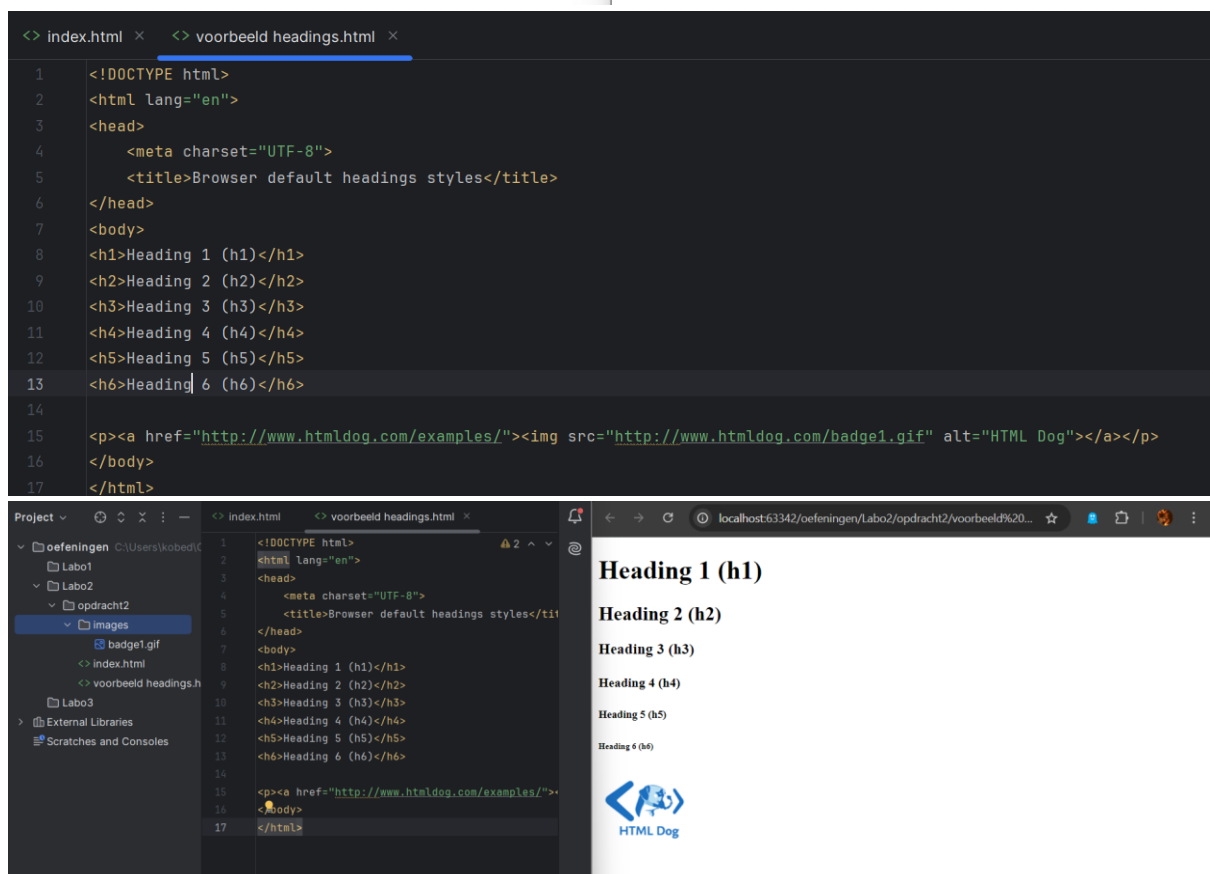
<> index.html × <> voorbeeld headings.html ×

1 <!DOCTYPE html>
2 <html lang="en">
3 <head>
4 <meta charset="UTF-8">
5 <title>Browser default headings styles</title>
6 </head>
7 <body>
8 <h1>Heading 1 (h1)</h1>
9 <h2>Heading 2 (h2)</h2>
10 <h3>Heading 3 (h3)</h3>
11 <h4>Heading 4 (h4)</h4>
12 <h5>Heading 5 (h5)</h5>
13 <h6>Heading 6 (h6)</h6>
14
15 <p><a href="http://www.htmldog.com/examples/"><img src="http://www.htmldog.com/badge1.gif" alt="HTML Dog"></a></p>
16 </body>
17 </html>

Project
oefeningen C:\Users\kobed\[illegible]
Labo1
Labo2
opdracht2
images
badge1.gif
index.html
voorbeeld headings.h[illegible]
Labo3
External Libraries
Scratches and Consoles

<> index.html <> voorbeeld headings.html

1 <!DOCTYPE html>
2 <html lang="en">
3 <head>
4 <meta charset="UTF-8">
5 <title>Browser default headings styles</ti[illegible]
6 </head>
7 <body>
8 <h1>Heading 1 (h1)</h1>
9 <h2>Heading 2 (h2)</h2>
10 <h3>Heading 3 (h3)</h3>
11 <h4>Heading 4 (h4)</h4>
12 <h5>Heading 5 (h5)</h5>
13 <h6>Heading 6 (h6)</h6>
14
15 <p><a href="http://www.htmldog.com/examples/">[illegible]
16 </body>
17 </html>

⚠2

localhost:63342/oefeningen/Labo2/opdracht2/voorbeeld%20...

Heading 1 (h1)
Heading 2 (h2)
Heading 3 (h3)
Heading 4 (h4)
Heading 5 (h5)
Heading 6 (h6)

HTML Dog